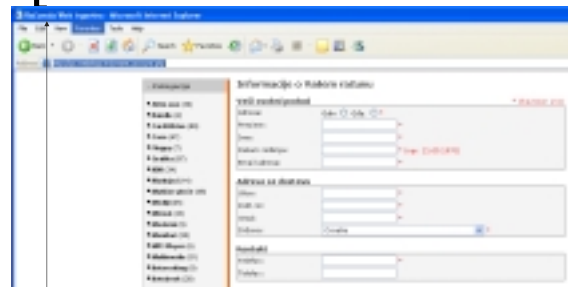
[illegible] - Microsoft Internet Explorer

File Edit View Favorites Tools Help

Back Search Favorites

Address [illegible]

Informacije o Vašem računu

Vaši osobni podaci

Adresa

Ime

Prezime

Datum rođenja

Adresa za dostavu

Ulica

Grad

Država Croatia

Kontakt

Telefon

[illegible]